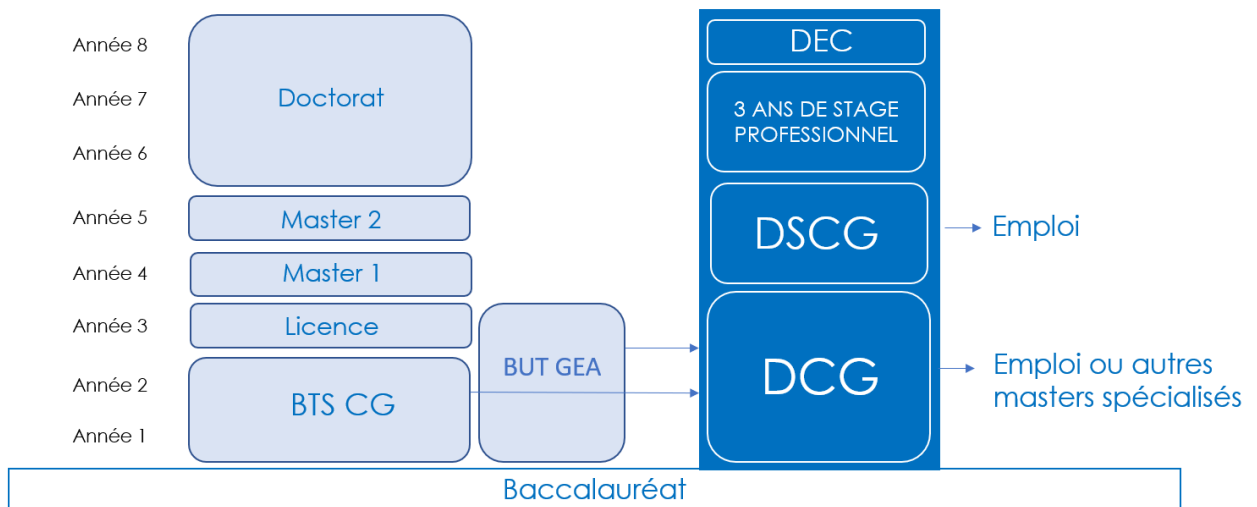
Année 8
Année 7
Année 6
Année 5
Année 4
Année 3
Année 2
Année 1

Doctorat
Master 2
Master 1
Licence
BTS CG
BUT GEA

DEC
3 ANS DE STAGE PROFESSIONNEL
DSCG
DCG

Emploi
Emploi ou autres masters spécialisés

Baccalauréat